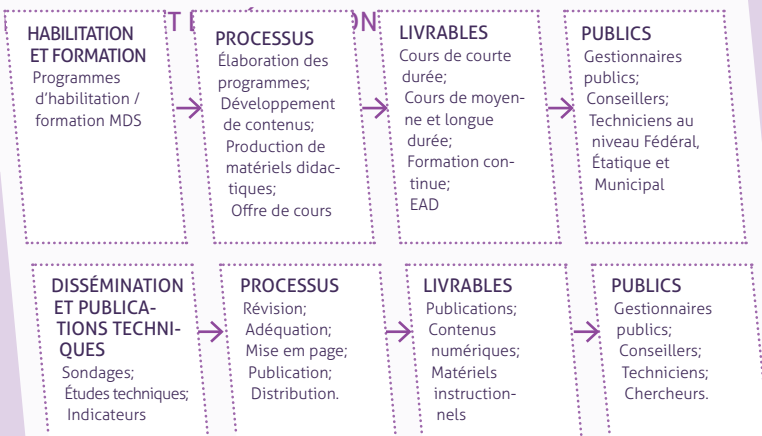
HABILITATION ET FORMATION
Programmes d'habilitation / formation MDS

T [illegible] ON

PROCESSUS
Élaboration des programmes;
Développement de contenus;
Production de matériels didactiques;
Offre de cours

LIVRABLES
Cours de courte durée;
Cours de moyenne et longue durée;
Formation continue;
EAD

PUBLICS
Gestionnaires publics;
Conseillers;
Techniciens au niveau Fédéral, Étatique et Municipal

DISSÉMINATION ET PUBLICATIONS TECHNIQUES
Sondages;
Études techniques;
Indicateurs

PROCESSUS
Révision;
Adéquation;
Mise em page;
Publication;
Distribution.

LIVRABLES
Publications;
Contenus numériques;
Matériels instructionnels

PUBLICS
Gestionnaires publics;
Conseillers;
Techniciens;
Chercheurs.